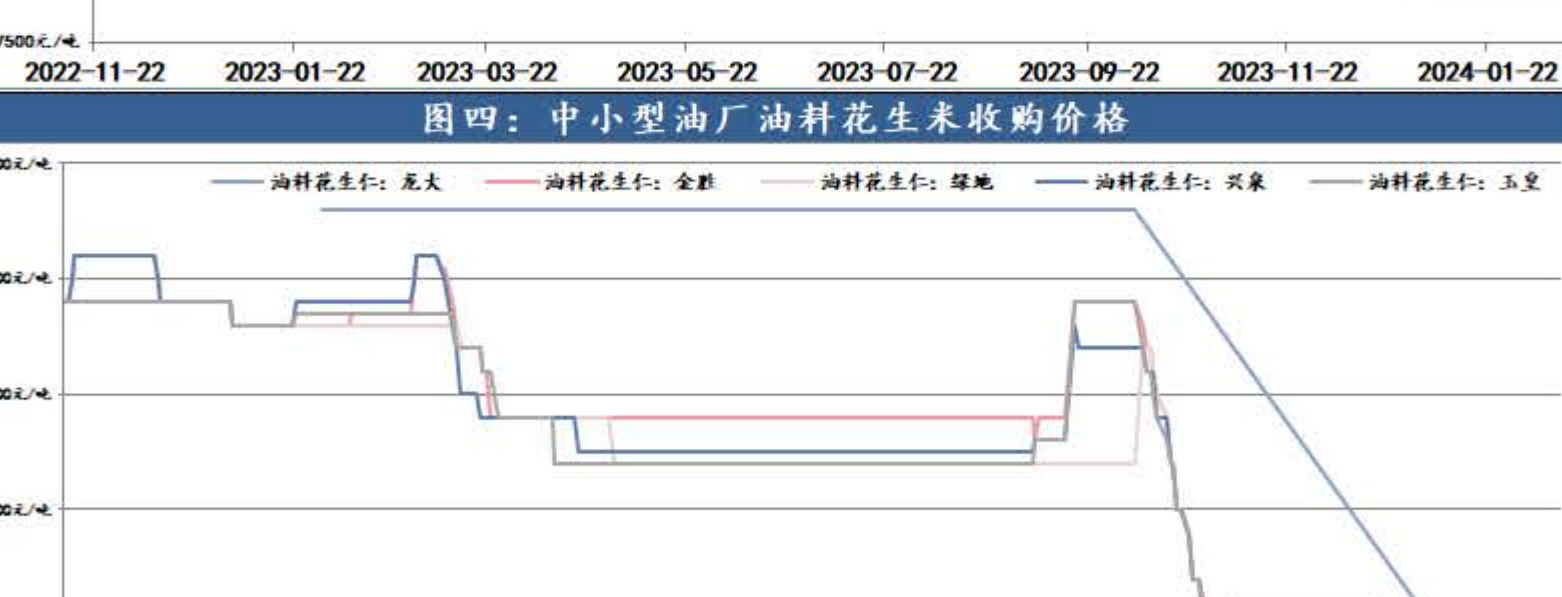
7500元/吨

2022-11-22 2023-01-22 2023-03-22 2023-05-22 2023-07-22 2023-09-22 2023-11-22 2024-01-22

图四：中小型油厂油料花生米收购价格

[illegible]00元/吨
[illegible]00元/吨
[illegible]00元/吨
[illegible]00元/吨

油料花生仁：龙大 油料花生仁：金胜 油料花生仁：绿地 油料花生仁：兴泉 油料花生仁：玉皇